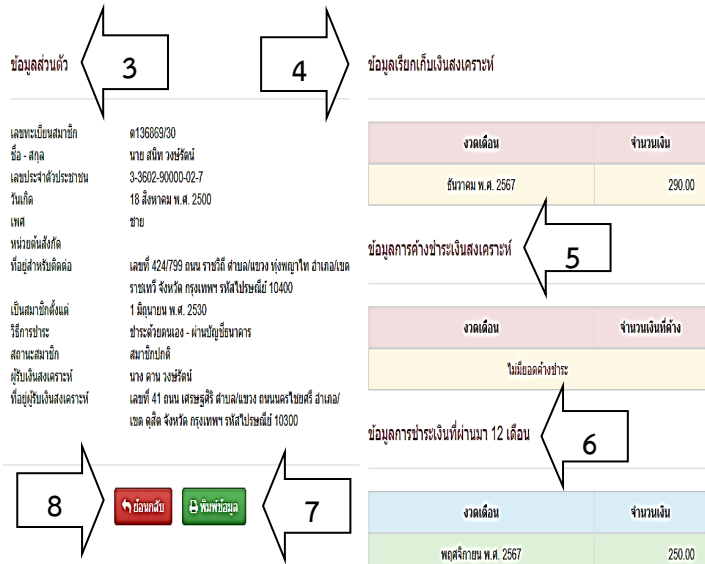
ข้อมูลส่วนตัว

3

4

ข้อมูลเรียกเก็บเงินสงเคราะห์

| งวดเดือน | จำนวนเงิน |
|---|---|
| ธันวาคม พ.ศ. 2567 | 290.00 |

เลขทะเบียนสมาชิก ต136869/30
ชื่อ - สกุล นาย สนิท วงษ์รัตน์
เลขประจำตัวประชาชน 3-3602-90000-02-7
วันเกิด 18 สิงหาคม พ.ศ. 2500
เพศ ชาย
หน่วยต้นสังกัด
ที่อยู่สำหรับติดต่อ เลขที่ 424/799 ถนน ราชวิถี ตำบล/แขวง ทุ่งพญาไท อำเภอ/เขต ราชเทวี จังหวัด กรุงเทพฯ รหัสไปรษณีย์ 10400
เป็นสมาชิกตั้งแต่ 1 มิถุนายน พ.ศ. 2530
วิธีการชำระ ชำระด้วยตนเอง - ผ่านบัญชีธนาคาร
สถานะสมาชิก สมาชิกปกติ
ผู้รับเงินสงเคราะห์ นาง ดาน วงษ์รัตน์
ที่อยู่ผู้รับเงินสงเคราะห์ เลขที่ 41 ถนน เศรษฐศิริ ตำบล/แขวง ถนนนครไชยศรี อำเภอ/เขต ดุสิต จังหวัด กรุงเทพฯ รหัสไปรษณีย์ 10300

ข้อมูลการค้างชำระเงินสงเคราะห์

5

| งวดเดือน | จำนวนเงินที่ค้าง |
|---|---|
| ไม่มียอดค้างชำระ | |

ข้อมูลการชำระเงินที่ผ่านมา 12 เดือน

6

8

ย้อนกลับ

พิมพ์ข้อมูล

7

| งวดเดือน | จำนวนเงิน |
|---|---|
| พฤศจิกายน พ.ศ. 2567 | 250.00 |